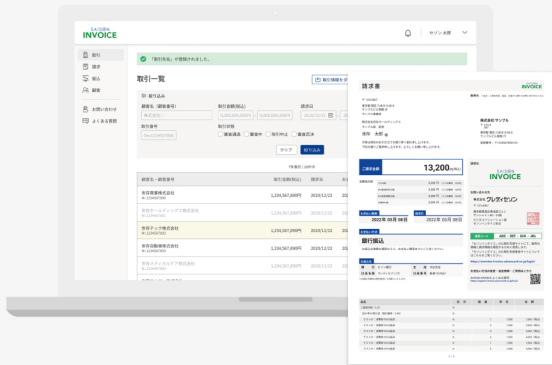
SAISON INVOICE

セゾン 太郎

取引
請求
振込
顧客
お問い合わせ
よくある質問

「取引名称」が登録されました。

取引一覧

取引情報を登録

取引込み

顧客名（顧客番号）
取引金額(税込)
請求日
取引番号
取引状態
請求済
審査中
取引中止
審査否決

クリア
絞り込み

顧客名・顧客番号
取引金額(税込)
請求日

世田谷運輸株式会社
1,234,567,890円
2023/12/22

世田谷ホールディングス株式会社
1,234,567,890円
2023/12/22

世田谷テック株式会社
1,234,567,890円
2023/12/22

世田谷自動車株式会社
1,234,567,890円
2023/12/22

世田谷メディカルケア株式会社
1,234,567,890円
2023/12/22

請求書

SAISON INVOICE

株式会社サンプル

ご請求金額
13,200円(税込)

お支払い期限
2022年 03月 08日

お振込先
銀行振込

お支払い先
クレディセゾン

請求元
SAISON INVOICE